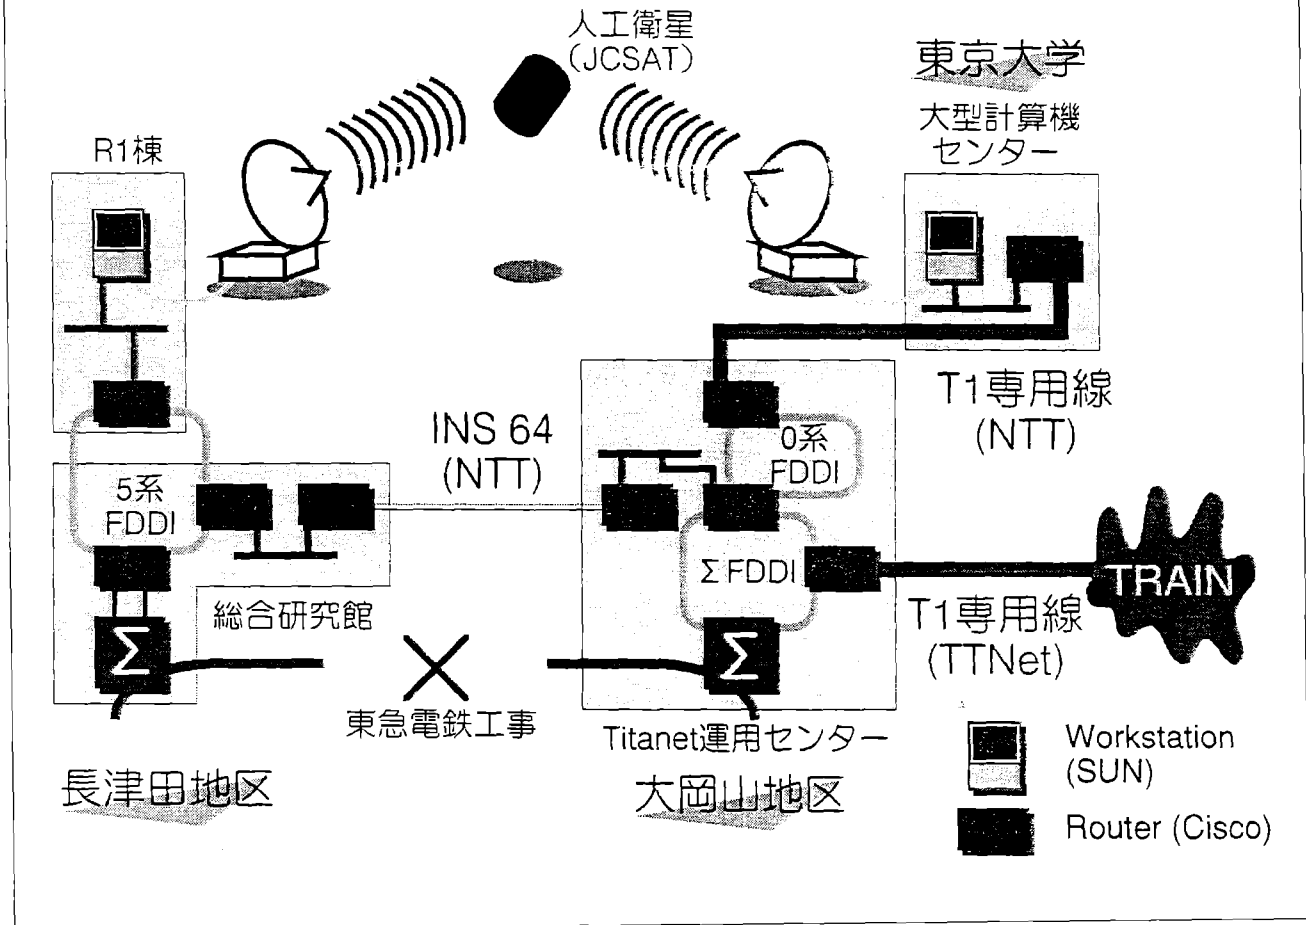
人工衛星
(JCSAT)

東京大学

大型計算機
センター

R1棟

T1専用線
(NTT)

INS 64
(NTT)

0系
FDDI

5系
FDDI

Σ FDDI

TRAIN

T1専用線
(TTNet)

総合研究館

Σ

Σ

東急電鉄工事

Titanet運用センター

長津田地区

大岡山地区

Workstation
(SUN)

Router (Cisco)